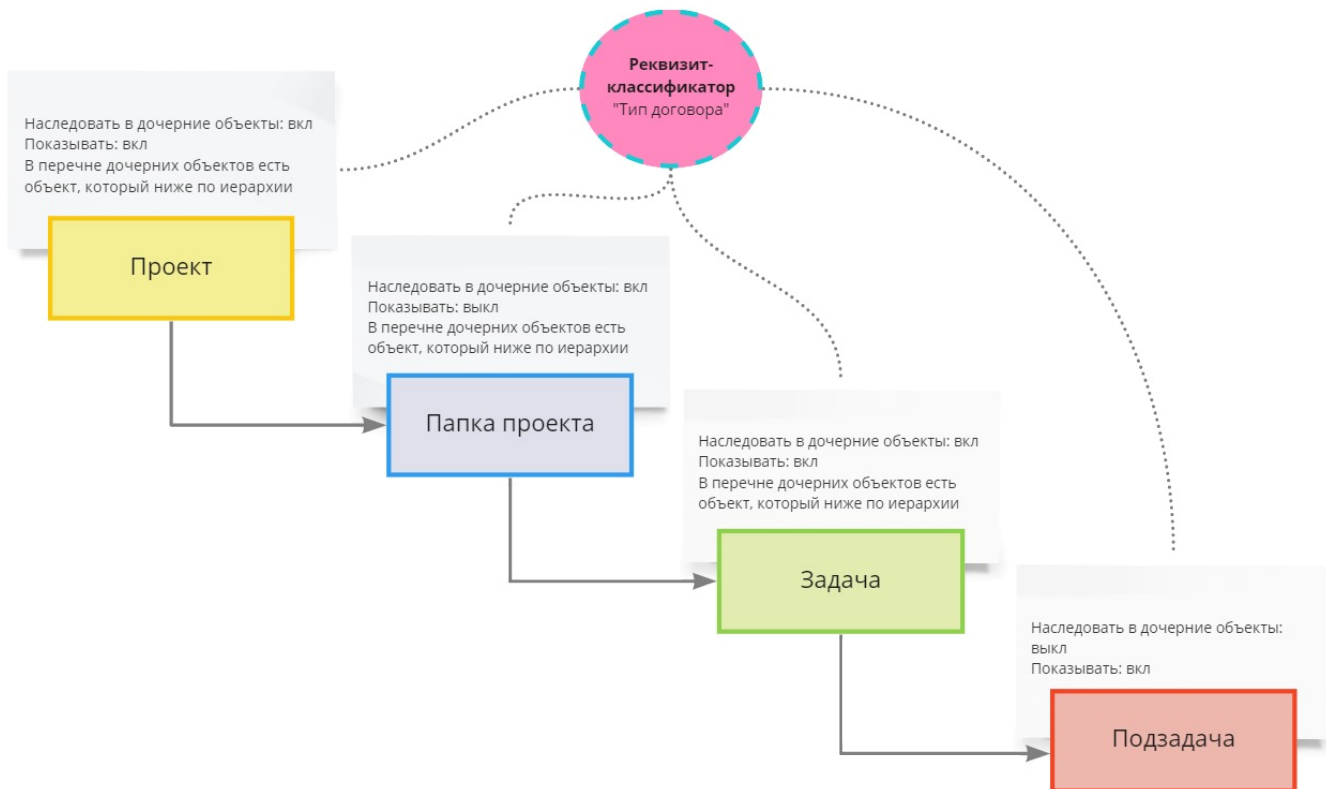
Реквизит-классификатор
"Тип договора"

Наследовать в дочерние объекты: вкл
Показывать: вкл
В перечне дочерних объектов есть объект, который ниже по иерархии

Проект

Наследовать в дочерние объекты: вкл
Показывать: выкл
В перечне дочерних объектов есть объект, который ниже по иерархии

Папка проекта

Наследовать в дочерние объекты: вкл
Показывать: вкл
В перечне дочерних объектов есть объект, который ниже по иерархии

Задача

Наследовать в дочерние объекты: выкл
Показывать: вкл

Подзадача